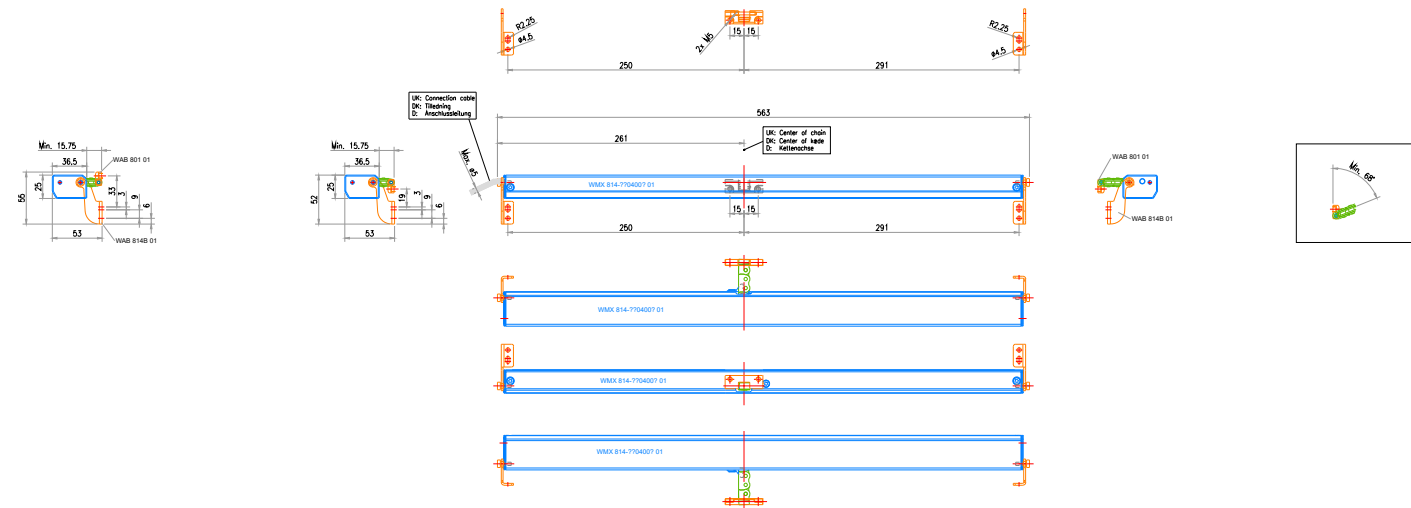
R2.25
ø4.5
2x M5
15 15
R2.25
ø4.5
250
291

UK: Connection cable
DK: Tilledning
D: Anschlussleitung

563
261
UK: Center of chain
DK: Center of kæde
D: Kettenachse
Max. ø5

Min. 15.75
36.5
WAB 801 01
25
55
33
3
9
6
53
WAB 814B 01

Min. 15.75
36.5
25
52
19
3
9
6
53

WMX 814-??0400? 01
15 15
250
291

WAB 801 01
WAB 814B 01

Min. 68°

WMX 814-??0400? 01
WMX 814-??0400? 01
WMX 814-??0400? 01